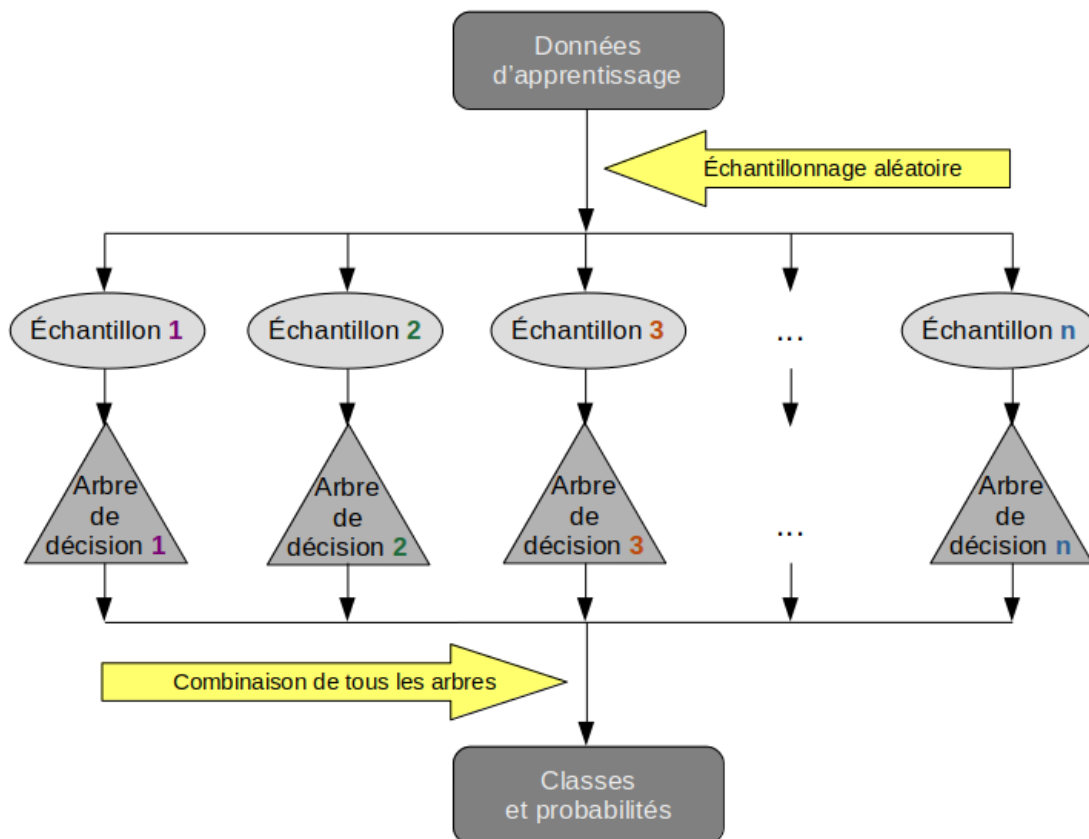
Données d'apprentissage

Échantillonnage aléatoire

Échantillon 1

Échantillon 2

Échantillon 3

...

Échantillon n

Arbre de décision 1

Arbre de décision 2

Arbre de décision 3

...

Arbre de décision n

Combinaison de tous les arbres

Classes et probabilités